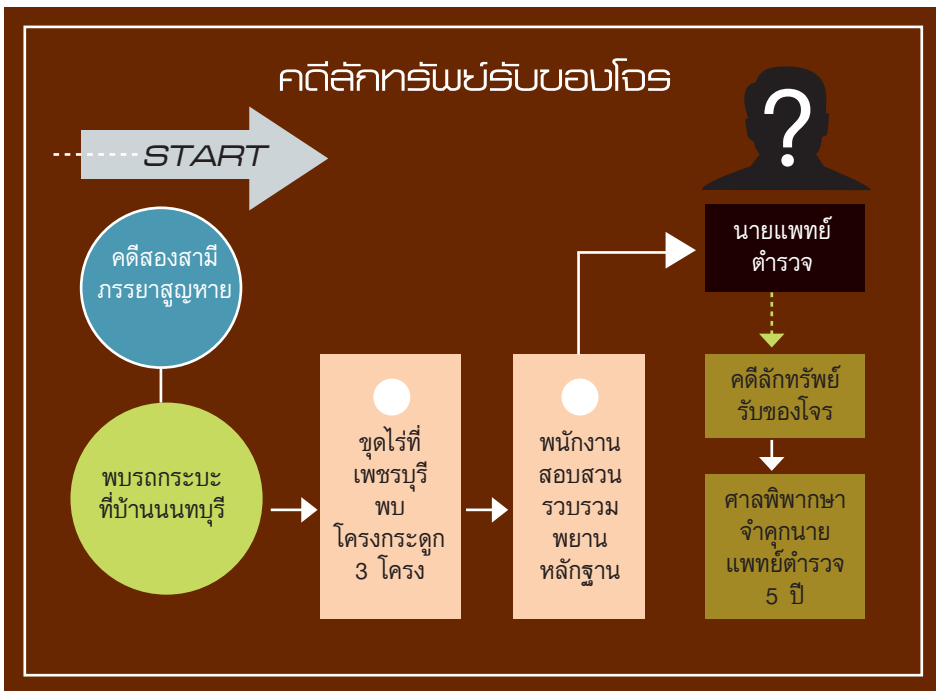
คดีลักทรัพย์รับของโจร

START

?

คดีสองสามี ภรรยาสูญหาย

พบรถกระบะ ที่บ้านนนทบุรี

ขุดไร่ที่ เพชรบุรี พบ โครงกระดูก 3 โครง

พนักงาน สอบสวน รวบรวม พยาน หลักฐาน

นายแพทย์ ตำรวจ

คดีลักทรัพย์ รับของโจร

ศาลพิพากษา จำคุกนาย แพทย์ตำรวจ 5 ปี